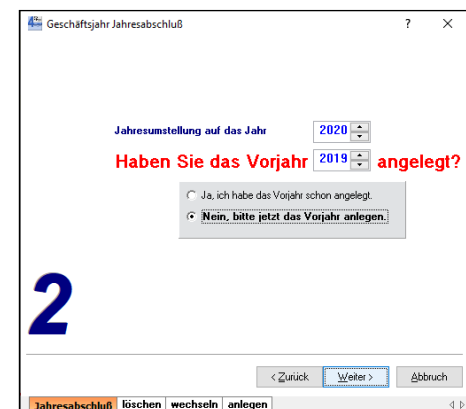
Geschäftsjahr Jahresabschluß ? ×

Jahresumstellung auf das Jahr 2020

Haben Sie das Vorjahr 2019 angelegt?

Ja, ich habe das Vorjahr schon angelegt.

Nein, bitte jetzt das Vorjahr anlegen.

2

< Zurück Weiter > Abbruch

Jahresabschluß löschen wechseln anlegen